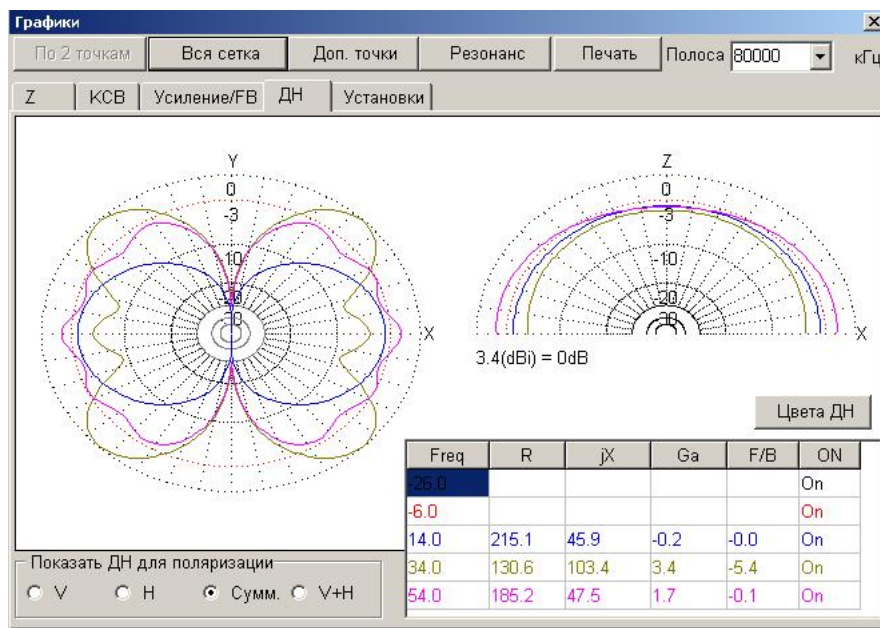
Графики

По 2 точкам | Вся сетка | Доп. точки | Резонанс | Печать | Полоса 80000 | кГц

Z | КСВ | Усиление/FB | ДН | Установки

Y
0
-3
-10
-20
-30
X

Z
0
-3
-10
-20
-30
X

3.4(dBi) = 0dB

Цвета ДН

| Freq | R | jX | Ga | F/B | ON |
|---|---|---|---|---|---|
| -26.0 | | | | | On |
| -6.0 | | | | | On |
| 14.0 | 215.1 | 45.9 | -0.2 | -0.0 | On |
| 34.0 | 130.6 | 103.4 | 3.4 | -5.4 | On |
| 54.0 | 185.2 | 47.5 | 1.7 | -0.1 | On |

Показать ДН для поляризации
V  H  Сумм.  V+H